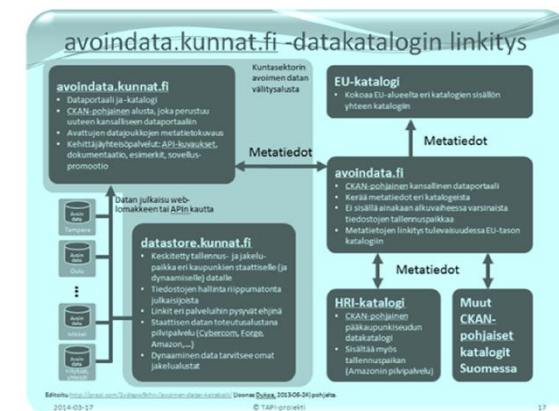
avoindata.kunnat.fi -datakatalogin linkitys

avoindata.kunnat.fi
- Dataportaali ja -katalogi
- CKAN-pohjainen alusta, joka perustuu uuteen kansalliseen dataportaaliin
- Avattujen datajoukkojen metatietokuvaus
- Kehittäjäyhteisöpalvelut: API-kuvaukset, dokumentaatio, esimerkit, sovelluspromootio

Kuntasektorin avoimen datan välitysalusta

EU-katalogi
- Kokoaa EU-alueelta eri katalogien sisällön yhteen katalogiin

Metatiedot

Metatiedot

avoindata.fi
- CKAN-pohjainen kansallinen dataportaali
- Kerää metatiedot eri katalogeista
- Ei sisällä ainakaan alkuvaiheessa varsinaista tiedostojen tallennuspaikkaa
- Metatietojen linkitys tulevaisuudessa EU-tason katalogiin

Datan julkaisu weblomakkeen tai APIn kautta

Avoin data Tampere

Avoin data Oulu

Avoin data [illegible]

Avoin data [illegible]

datastore.kunnat.fi
- Keskitetty tallennus- ja jakelupaikka eri kaupunkien staattiselle (ja dynaamiselle) datalle
- Tiedostojen hallinta riippumatonta julkaisijoista
- Linkit eri palveluihin pysyvät ehjinä
- Staattisen datan toteutusalustana pilvipalvelu (Cybercom, Forge, Amazon,...)
- Dynaaminen data tarvitsee omat jakelualustat

Metatiedot

HRI-katalogi
- CKAN-pohjainen pääkaupunkiseudun datakatalogi
- Sisältää myös tallennuspaikan (Amazonin pilvipalvelu)

Muut CKAN-pohjaiset katalogit Suomessa

Editoitu http://prezi.com/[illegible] (Uusnas Dukas, 2013-06-24) pohjalta

2014-03-17 © TAPI-projekti 17